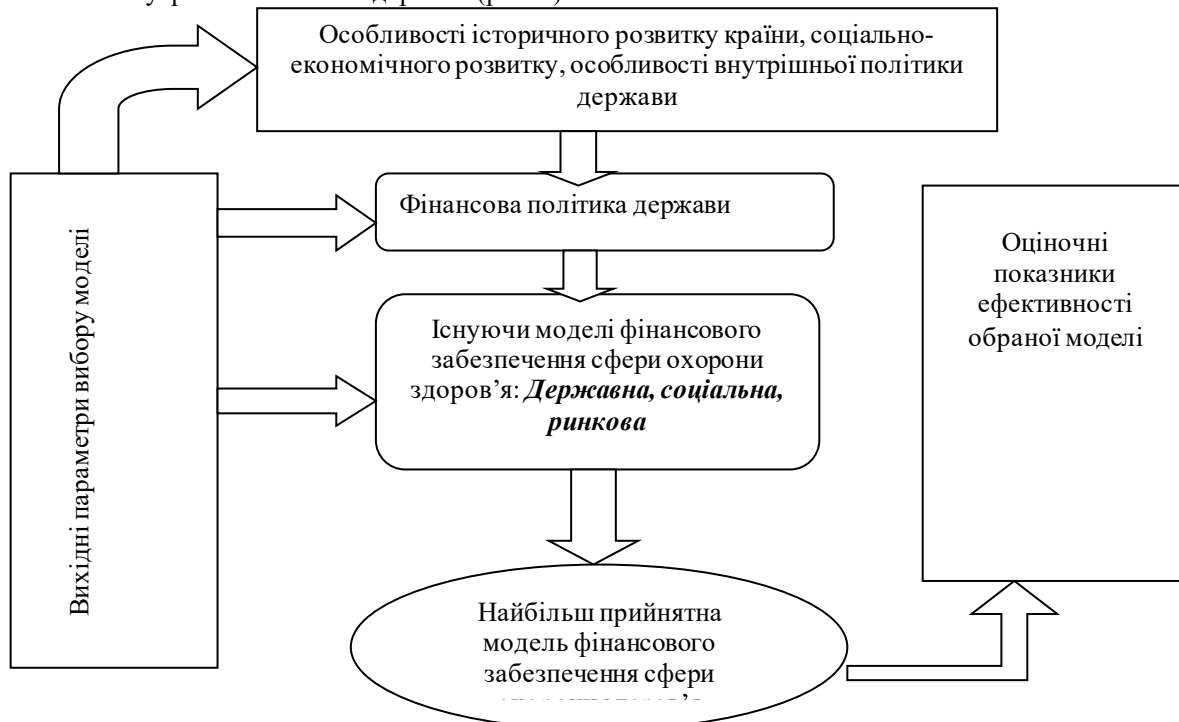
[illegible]

Особливості історичного розвитку країни, соціально-економічного розвитку, особливості внутрішньої політики держави

Вихідні параметри вибору моделі

Фінансова політика держави

Існуючи моделі фінансового забезпечення сфери охорони здоров’я: ***Державна, соціальна, ринкова***

Оціночні показники ефективності обраної моделі

Найбільш прийнятна модель фінансового забезпечення сфери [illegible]